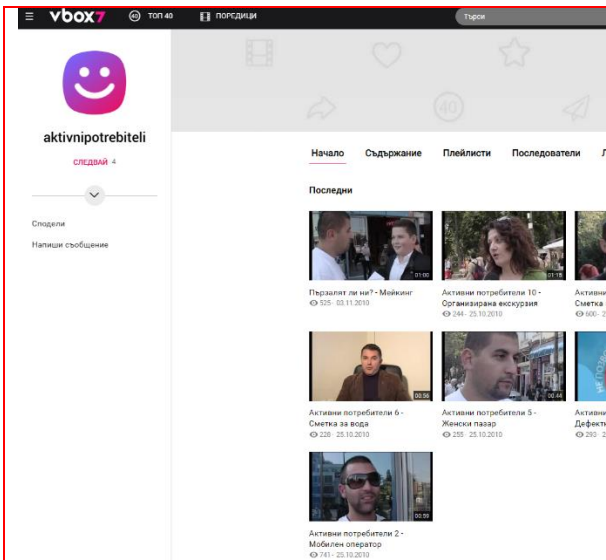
vbox7 ТОП 40 ПОРЕДИЦИ Търси

aktivnipotrebiteli

СЛЕДВАЙ 4

Сподели

Напиши съобщение

Начало Съдържание Плейлисти Последователи Л

Последни

01:00
Пързалят ли ни? - Мейкинг
525 · 03.11.2010

01:15
Активни потребители 10 - Организирана екскурзия
244 · 25.10.2010

Активни потребители - Сметка
600 · 2

00:56
Активни потребители 6 - Сметка за вода
228 · 25.10.2010

00:44
Активни потребители 5 - Женски пазар
255 · 25.10.2010

Активни Дефект
293 · 2

00:59
Активни потребители 2 - Мобилен оператор
741 · 25.10.2010